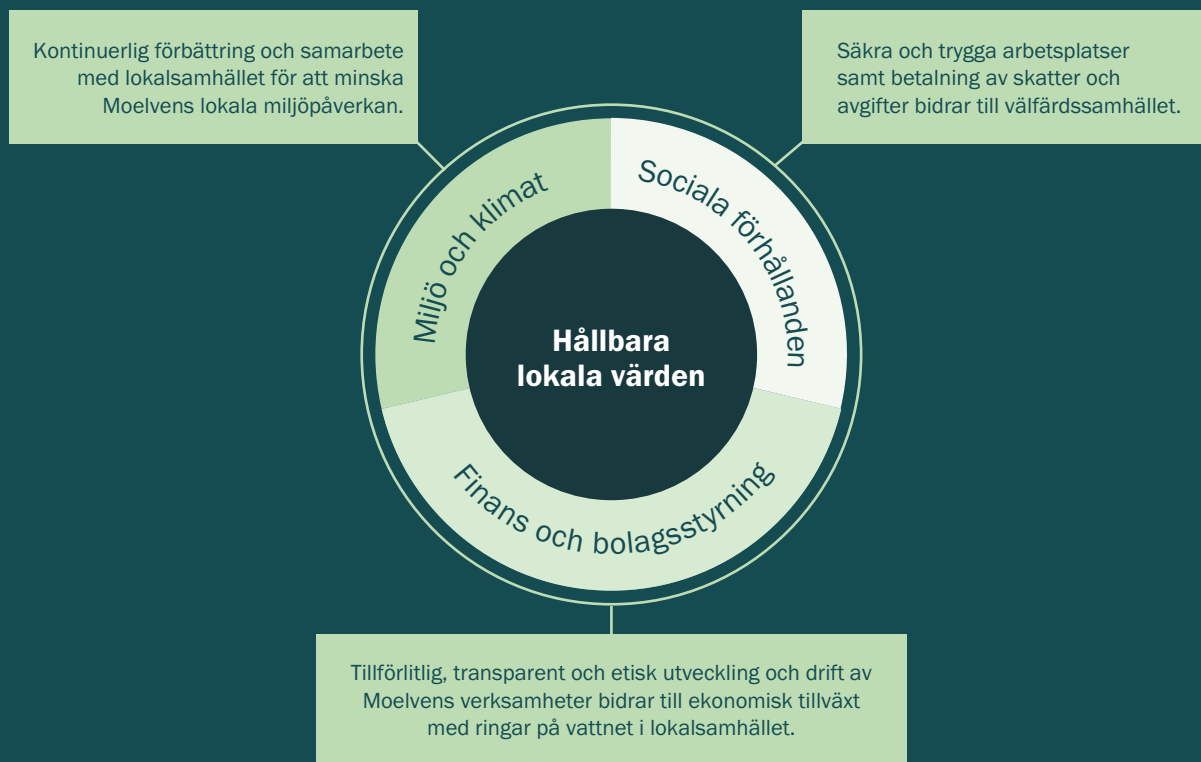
Kontinuerlig förbättring och samarbete med lokalsamhället för att minska Moelvens lokala miljöpåverkan.

Säkra och trygga arbetsplatser samt betalning av skatter och avgifter bidrar till välfärdssamhället.

Miljö och klimat

Sociala förhållanden

Hållbara lokala värden

Finans och bolagsstyrning

Tillförlitlig, transparent och etisk utveckling och drift av Moelvens verksamheter bidrar till ekonomisk tillväxt med ringar på vattnet i lokalsamhället.